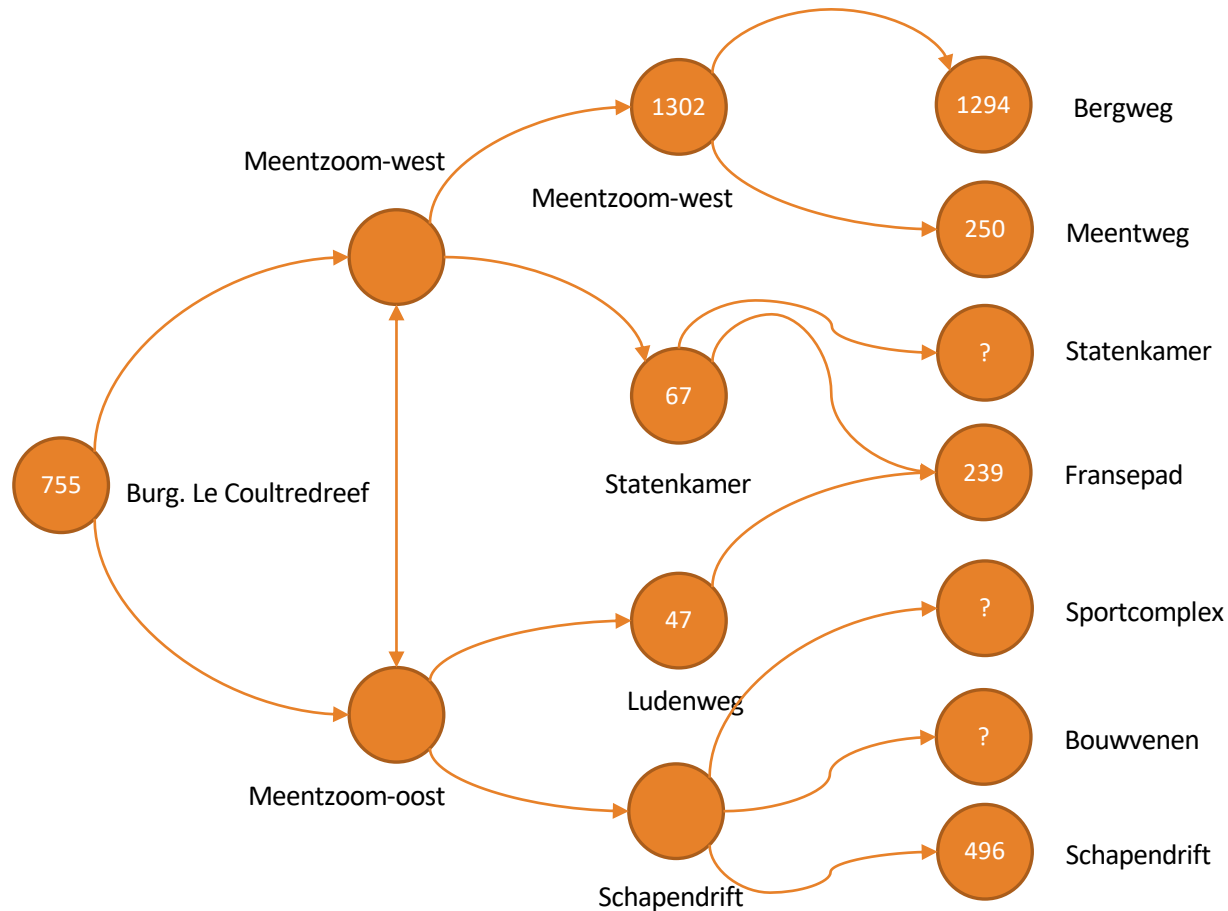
1302

1294

Bergweg

Meentzoom-west

Meentzoom-west

250

Meentweg

?

Statenkamer

67

755

Burg. Le Coultredreef

Statenkamer

239

Fransepad

47

?

Sportcomplex

Ludenweg

?

Bouwvenen

Meentzoom-oost

496

Schapendrift

Schapendrift